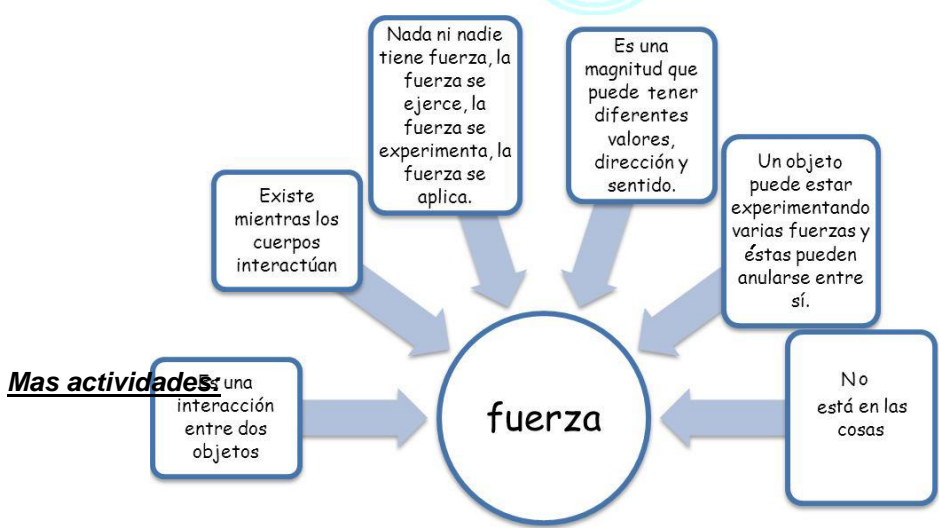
Nada ni nadie tiene fuerza, la fuerza se ejerce, la fuerza se experimenta, la fuerza se aplica.

Es una magnitud que puede tener diferentes valores, dirección y sentido.

Existe mientras los cuerpos interactúan

Un objeto puede estar experimentando varias fuerzas y éstas pueden anularse entre sí.

Mas actividades:

Es una interacción entre dos objetos

fuerza

No está en las cosas